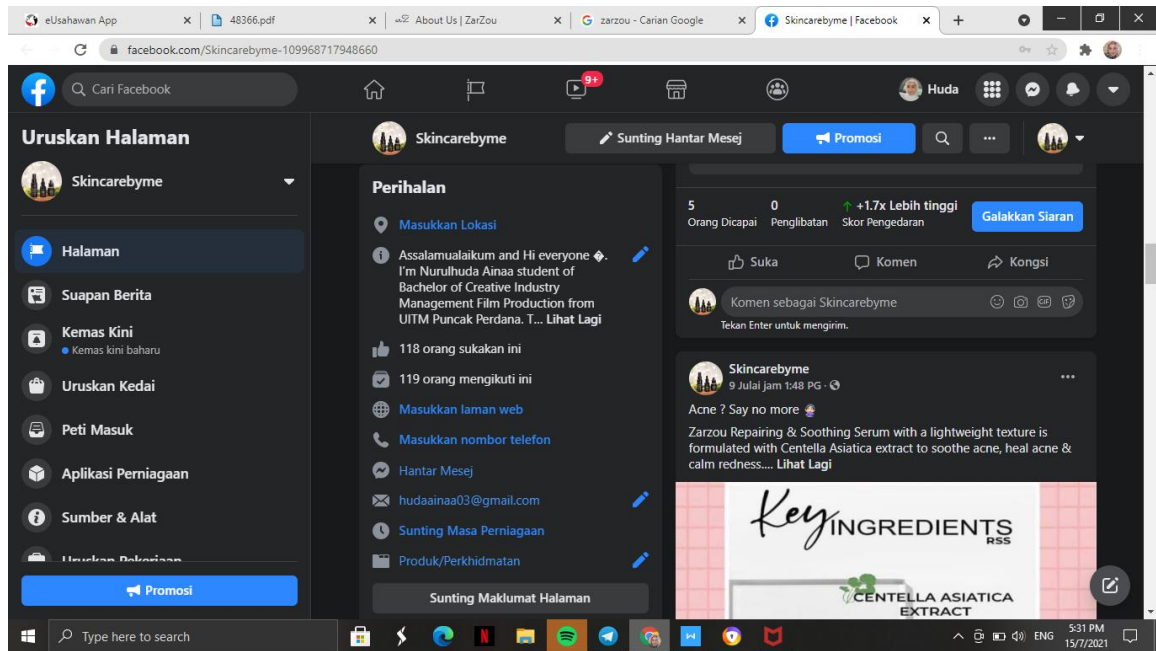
eUsahawan App | 48366.pdf | About Us | ZarZou | zarzou - Carian Google | Skincarebyme | Facebook

facebook.com/Skincarebyme-109968717948660

Cari Facebook

9+

Huda

Uruskan Halaman

Skincarebyme

Halaman

Suapan Berita

Kemas Kini
Kemas kini baharu

Uruskan Kedai

Peti Masuk

Aplikasi Perniagaan

Sumber & Alat

Uruskan Pekerjaan

Promosi

Skincarebyme

Sunting Hantar Mesej

Promosi

Perihalan

Masukkan Lokasi

Assalamualaikum and Hi everyone �. I'm Nurulhuda Ainaa student of Bachelor of Creative Industry Management Film Production from UITM Puncak Perdana. T... Lihat Lagi

118 orang sukakan ini

119 orang mengikuti ini

Masukkan laman web

Masukkan nombor telefon

Hantar Mesej

hudaainaa03@gmail.com

Sunting Masa Perniagaan

Produk/Perkhidmatan

Sunting Maklumat Halaman

5
Orang Dicapai

0
Penglibatan

↑ +1.7x Lebih tinggi
Skor Pengedaran

Galakkan Siaran

Suka

Komen

Kongsi

Komen sebagai Skincarebyme

Tekan Enter untuk mengirim.

Skincarebyme
9 Julai jam 1:48 PG ·

Acne ? Say no more

Zarzou Repairing & Soothing Serum with a lightweight texture is formulated with Centella Asiatica extract to soothe acne, heal acne & calm redness.... Lihat Lagi

Key INGREDIENTS
RSS

CENTELLA ASIATICA
EXTRACT

Type here to search

ENG

5:31 PM
15/7/2021